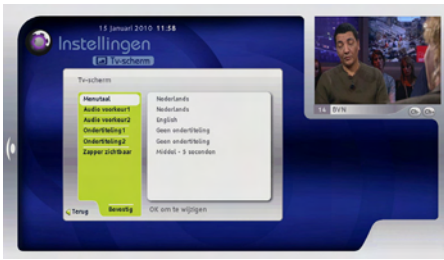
15 januari 2010 11:58

Instellingen

Tv-scherm

Tv-scherm

| | |
|---|---|
| Menutaal | Nederlands |
| Audio voorkeur1 | Nederlands |
| Audio voorkeur2 | English |
| Ondertiteling1 | Geen ondertiteling |
| Ondertiteling2 | Geen ondertiteling |
| Zapper zichtbaar | Middel - 5 seconden |

Terug

Bevestig

OK om te wijzigen

BVN